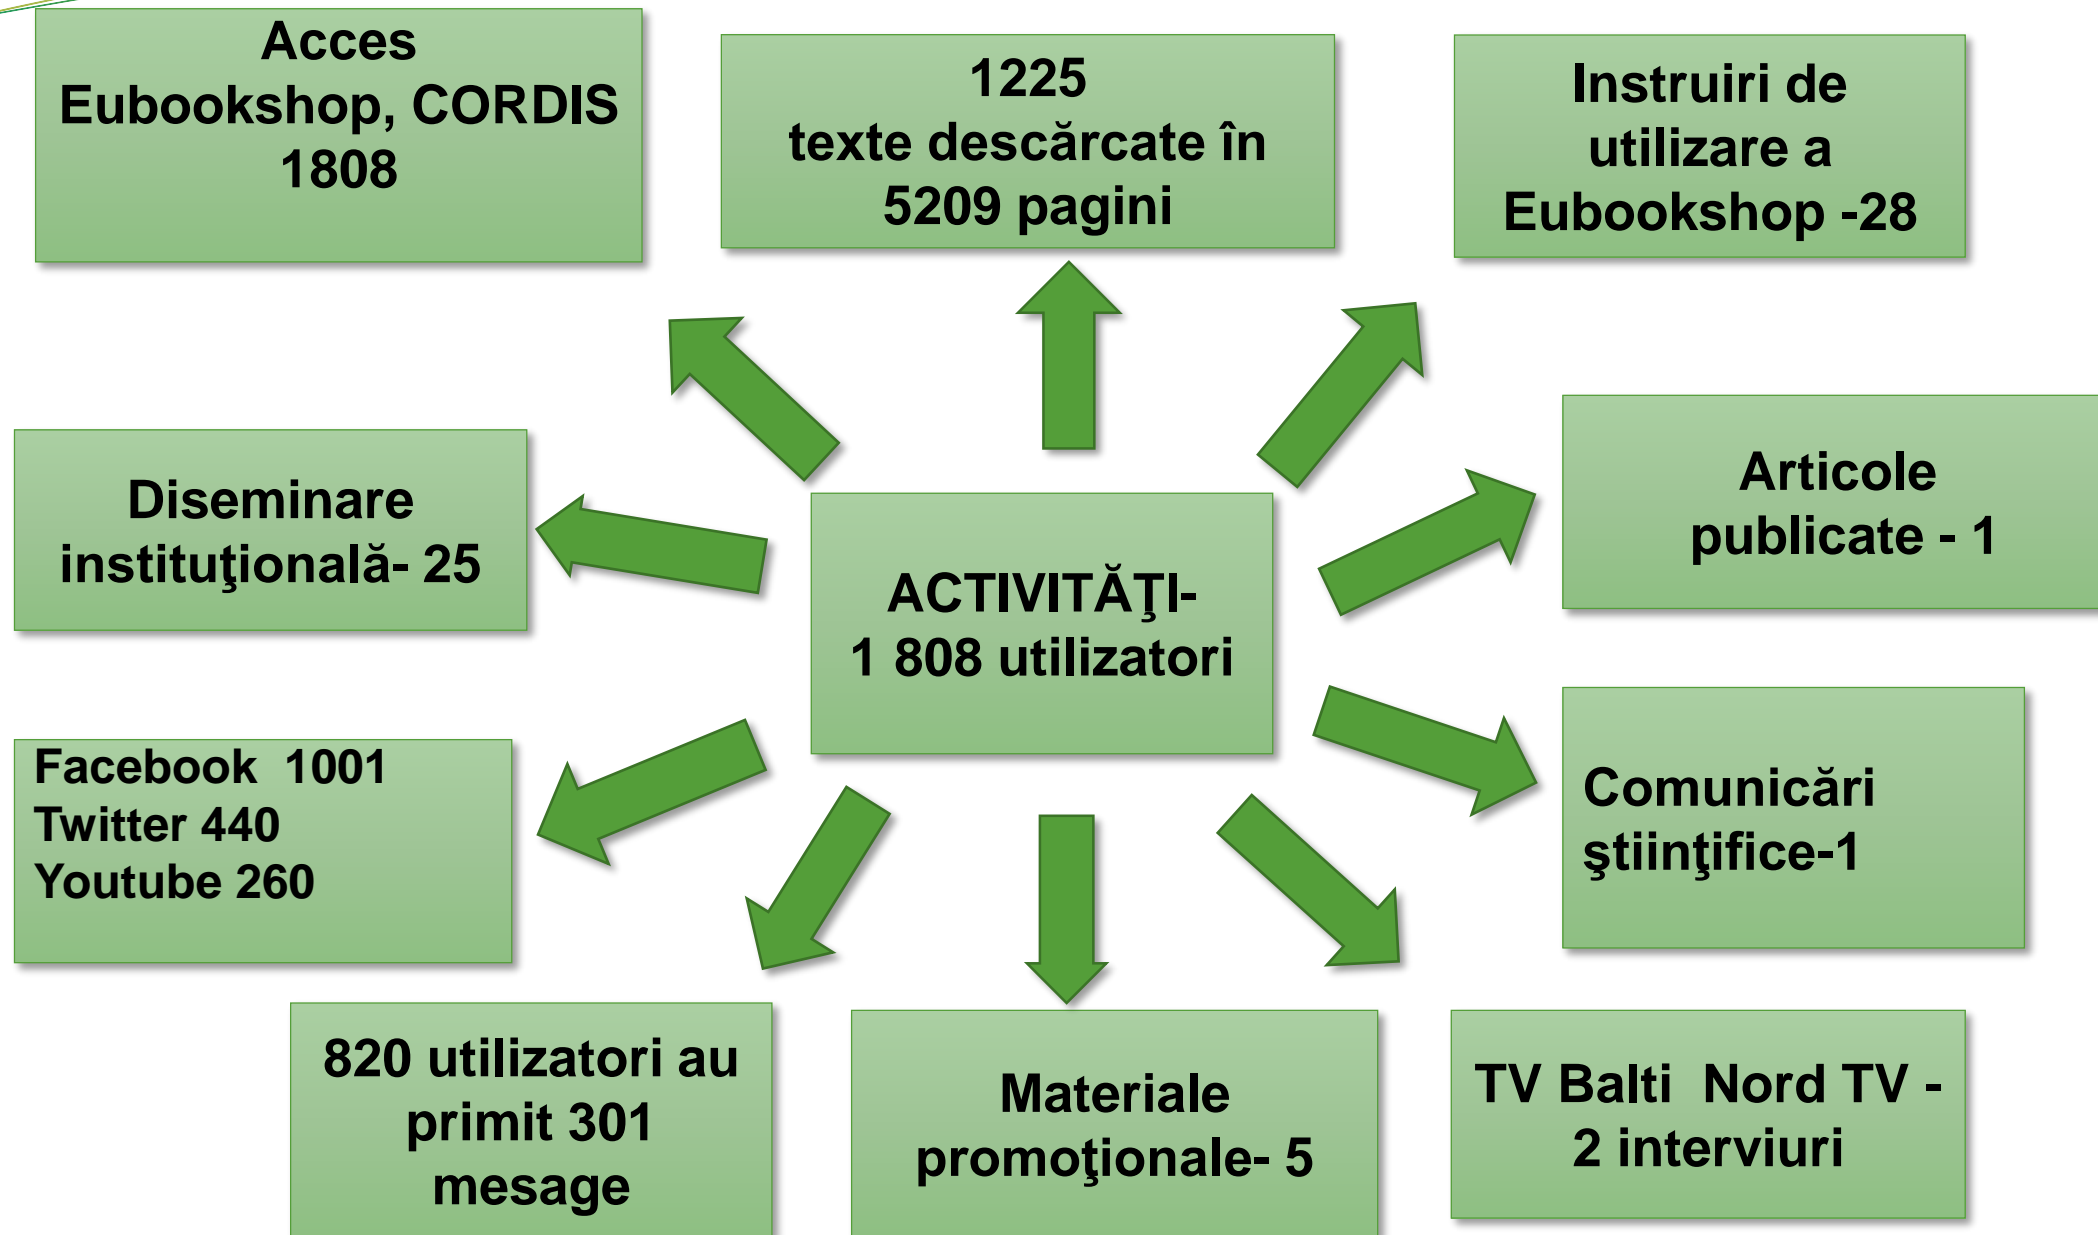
Acces
Eubookshop, CORDIS
1808

1225
texte descărcate în
5209 pagini

Instruiri de
utilizare a
Eubookshop -28

Diseminare
instituţională- 25

ACTIVITĂŢI-
1 808 utilizatori

Articole
publicate - 1

Facebook 1001
Twitter 440
Youtube 260

Comunicări
ştiinţifice-1

820 utilizatori au
primit 301
mesage

Materiale
promoţionale- 5

TV Balti Nord TV -
2 interviuri